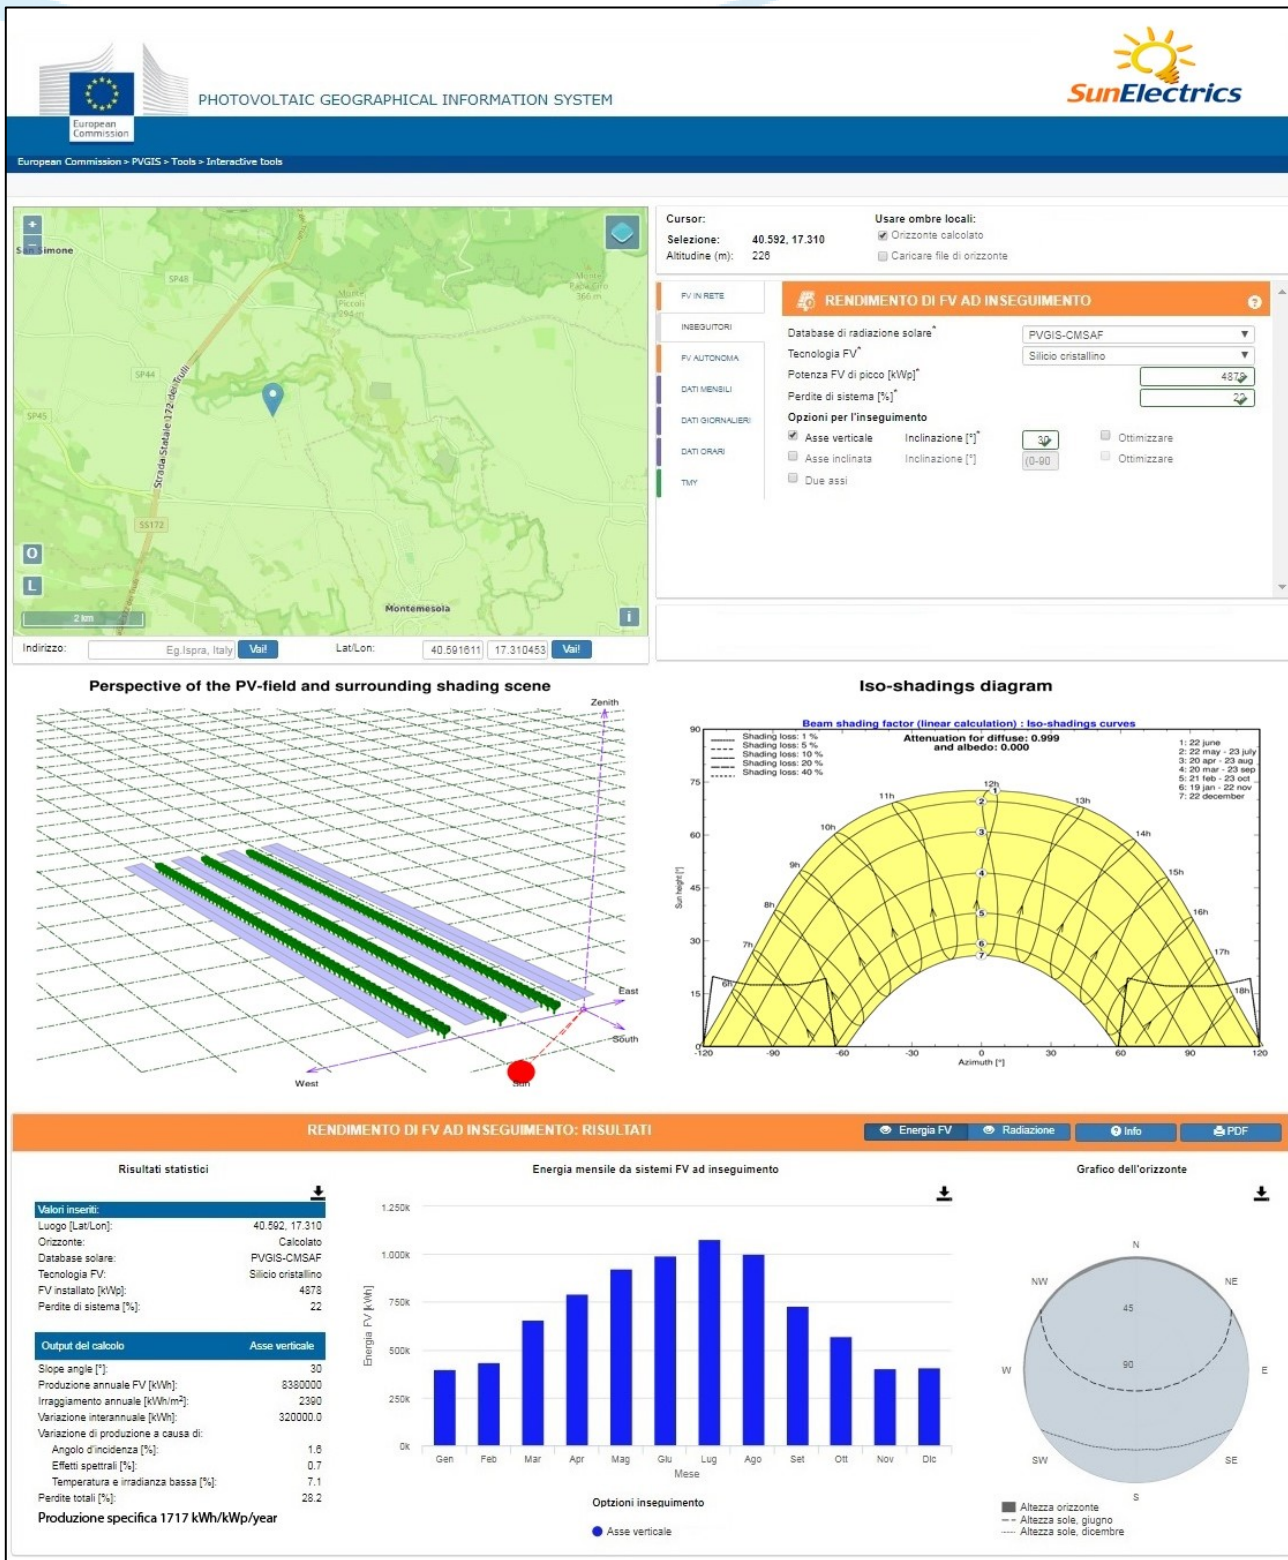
European Commission

PHOTOVOLTAIC GEOGRAPHICAL INFORMATION SYSTEM

SunElectrics

European Commission > PVGIS > Tools > Interactive tools

San Simone
SP48
Masseria Piccoli
SP44
SP45
Strada Statale 172 dei Trulli
SS172
Monte Papa Ciro 366 m
Montemesola
2 km
O
L
i

Indirizzo: Eg.Ispra, Italy Vai!
Lat/Lon: 40.591611 17.310453 Vai!

Cursor:
Selezione: 40.592, 17.310
Altitudine (m): 226

Usare ombre locali:
Orizzonte calcolato
Caricare file di orizzonte

FV IN RETE
INSEGUITORI
FV AUTONOMA
DATI MENSILI
DATI GIORNALIERI
DATI ORARI
TMY

RENDIMENTO DI FV AD INSEGUIMENTO
Database di radiazione solare* PVGIS-CMSAF
Tecnologia FV* Silicio cristallino
Potenza FV di picco [kWp]* 4878
Perdite di sistema [%]* 22
Opzioni per l'inseguimento
Asse verticale Inclinazione [°]* 30 Ottimizzare
Asse inclinata Inclinazione [°] [0-90 Ottimizzare
Due assi

Perspective of the PV-field and surrounding shading scene
Zenith
East
South
West
Sun

Iso-shadings diagram
Beam shading factor (linear calculation) : Iso-shadings curves
Shading loss: 1 %
Shading loss: 5 %
Shading loss: 10 %
Shading loss: 20 %
Shading loss: 40 %
Attenuation for diffuse: 0.999 and albedo: 0.000
1: 22 june
2: 22 may - 23 july
3: 20 apr - 23 aug
4: 20 mar - 23 sep
5: 21 feb - 23 oct
6: 19 jan - 22 nov
7: 22 december
Sun height [°]
90 75 60 45 30 15 0
6h 7h 8h 9h 10h 11h 12h 13h 14h 15h 16h 17h 18h
-120 -90 -60 -30 0 30 60 90 120
Azimuth [°]

RENDIMENTO DI FV AD INSEGUIMENTO: RISULTATI
Energia FV Radiazione Info PDF

Risultati statistici

| Valori inseriti: | |
|---|---|
| Luogo [Lat/Lon]: | 40.592, 17.310 |
| Orizzonte: | Calcolato |
| Database solare: | PVGIS-CMSAF |
| Tecnologia FV: | Silicio cristallino |
| FV installato [kWp]: | 4878 |
| Perdite di sistema [%]: | 22 |

| Output del calcolo | Asse verticale |
|---|---|
| Slope angle [°]: | 30 |
| Produzione annuale FV [kWh]: | 8380000 |
| Irraggiamento annuale [kWh/m²]: | 2390 |
| Variazione interannuale [kWh]: | 320000.0 |
| Variazione di produzione a causa di: | |
| Angolo d'incidenza [%]: | 1.6 |
| Effetti spettrali [%]: | 0.7 |
| Temperatura e irradianza bassa [%]: | 7.1 |
| Perdite totali [%]: | 28.2 |

Produzione specifica 1717 kWh/kWp/year

Energia mensile da sistemi FV ad inseguimento
Energia FV [kWh]
1.250k 1.000k 750k 500k 250k 0k
Gen Feb Mar Apr Mag Giu Lug Ago Set Ott Nov Dic
Mese
Optzioni inseguimento
Asse verticale

Grafico dell'orizzonte
N NE E SE S SW W NW
45 90
Altezza orizzonte
Altezza sole, giugno
Altezza sole, dicembre